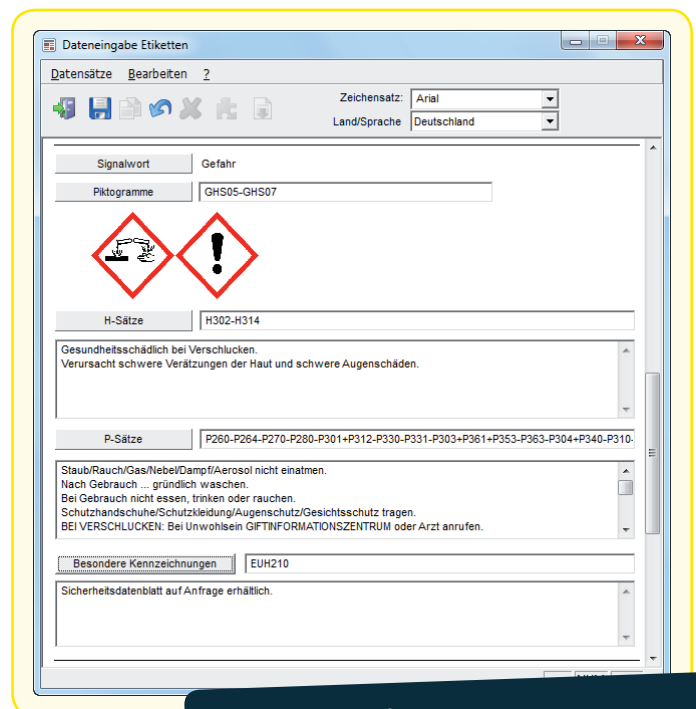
Dateneingabe Etiketten

Datensätze Bearbeiten ?

Zeichensatz: Arial

Land/Sprache Deutschland

Signalwort Gefahr

Piktogramme GHS05-GHS07

H-Sätze H302-H314

Gesundheitsschädlich bei Verschlucken.
Verursacht schwere Verätzungen der Haut und schwere Augenschäden.

P-Sätze P260-P264-P270-P280-P301+P312-P330-P331-P303+P361+P353-P363-P304+P340-P310-

Staub/Rauch/Gas/Nebel/Dampf/Aerosol nicht einatmen.
Nach Gebrauch ... gründlich waschen.
Bei Gebrauch nicht essen, trinken oder rauchen.
Schutzhandschuhe/Schutzkleidung/Augenschutz/Gesichtsschutz tragen.
BEI VERSCHLUCKEN: Bei Unwohlsein GIFTINFORMATIONSZENTRUM oder Arzt anrufen.

Besondere Kennzeichnungen EUH210

Sicherheitsdatenblatt auf Anfrage erhältlich.